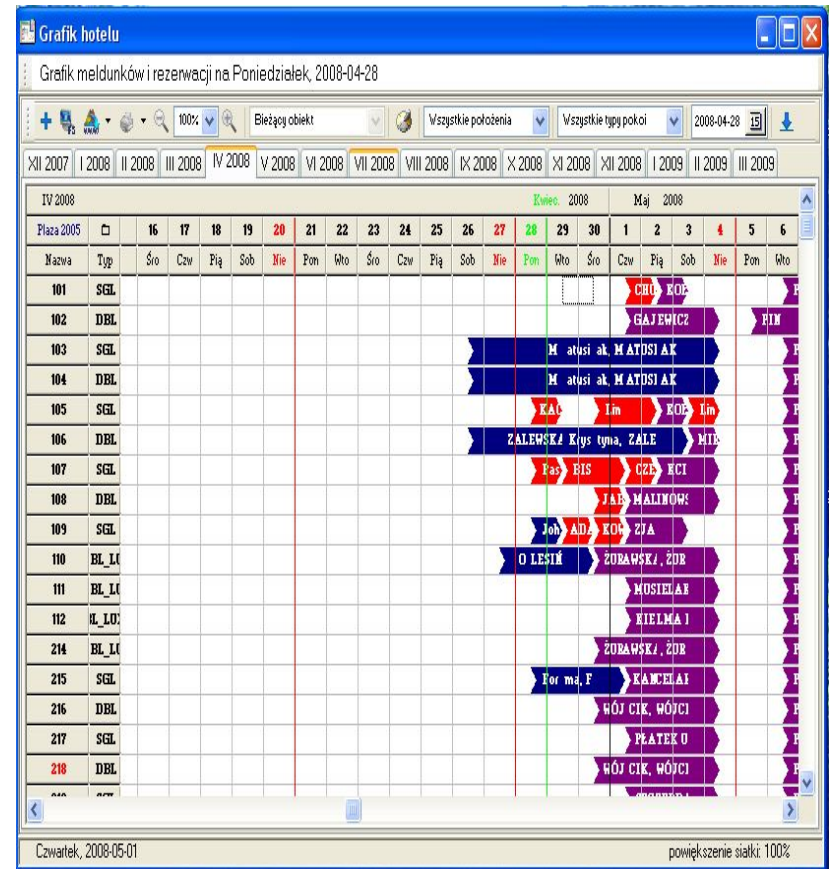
Grafik hotelu

Grafik meldunków i rezerwacji na Poniedziałek, 2008-04-28

100% Bieżący obiekt Wszystkie położenia Wszystkie typy pokoi 2008-04-28 15

XII 2007 | I 2008 | II 2008 | III 2008 | IV 2008 | V 2008 | VI 2008 | VII 2008 | VIII 2008 | IX 2008 | X 2008 | XI 2008 | XII 2008 | I 2009 | II 2009 | III 2009

IV 2008 Kwiec. 2008 Maj 2008

| Plaza 2005 | | 16 | 17 | 18 | 19 | 20 | 21 | 22 | 23 | 24 | 25 | 26 | 27 | 28 | 29 | 30 | 1 | 2 | 3 | 4 | 5 | 6 |
|---|---|---|---|---|---|---|---|---|---|---|---|---|---|---|---|---|---|---|---|---|---|---|
| Nazwa | Typ | Śro | Czw | Pią | Sob | Nie | Pon | Wto | Śro | Czw | Pią | Sob | Nie | Pon | Wto | Śro | Czw | Pią | Sob | Nie | Pon | Wto |
| 101 | SGL | | | | | | | | | | | | | | | | CHU | KOŁ | | | | P |
| 102 | DBL | | | | | | | | | | | | | | | | | GAJEWICZ | | | PIN | |
| 103 | SGL | | | | | | | | | | | | | M atusi ak, MATUSIAK | | | | | | | | P |
| 104 | DBL | | | | | | | | | | | | | M atusi ak, MATUSIAK | | | | | | | | P |
| 105 | SGL | | | | | | | | | | | | | KAC | | | Lin | | KOŁ | Lin | | P |
| 106 | DBL | | | | | | | | | | | | | ZALEWSKA Krys tyna, ZALE | | | | | | MIK | | P |
| 107 | SGL | | | | | | | | | | | | | | Pas | BIS | | CZE | KCI | | | P |
| 108 | DBL | | | | | | | | | | | | | | | | JAR | MALINOWS | | | | P |
| 109 | SGL | | | | | | | | | | | | | | Joh | ADA | KOŁ | ZJA | | | | P |
| 110 | BL_LU | | | | | | | | | | | | | O LESIŃ | | | ŻURAWSKA, ŻUR | | | | | P |
| 111 | BL_LU | | | | | | | | | | | | | | | | | MUSIELAK | | | | P |
| 112 | L_LU | | | | | | | | | | | | | | | | | KIELMA I | | | | P |
| 214 | BL_LU | | | | | | | | | | | | | | | | ŻURAWSKA, ŻUR | | | | | P |
| 215 | SGL | | | | | | | | | | | | | | For ma, F | | | KANCELAR | | | | P |
| 216 | DBL | | | | | | | | | | | | | | | | WÓJ CIK, WÓJCI | | | | | P |
| 217 | SGL | | | | | | | | | | | | | | | | | PŁATEK U | | | | P |
| 218 | DBL | | | | | | | | | | | | | | | | WÓJ CIK, WÓJCI | | | | | P |

Czwartek, 2008-05-01 powiększenie siatki: 100%